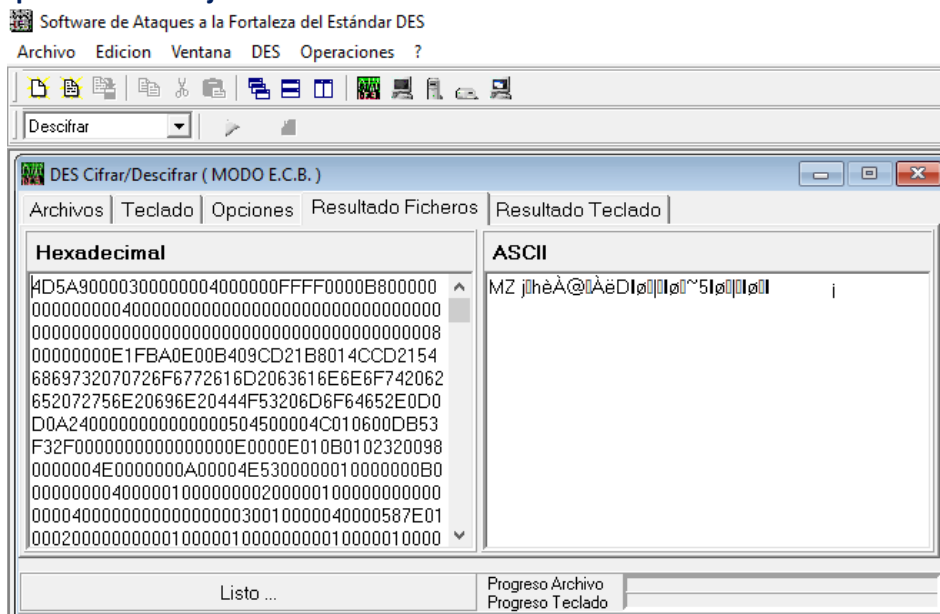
Software de Ataques a la Fortaleza del Estándar DES

Archivo Edicion Ventana DES Operaciones ?

Descifrar

DES Cifrar/Descifrar ( MODO E.C.B. )

Archivos | Teclado | Opciones | Resultado Ficheros | Resultado Teclado

| Hexadecimal | ASCII |
|---|---|
| 4D5A90000300000004000000FFFF0000B800000 0000000004000000000000000000000000000000 0000000000000000000000000000000000000008 00000000E1FBA0E00B409CD21B8014CCD2154 6869732070726F6772616D2063616E6E6F742062 652072756E20696E20444F53206D6F64652E0D0D D0A2400000000000000504500004C010600DB53 F32F0000000000000000E0000E010B0102320098 0000004E0000000A00004E530000001000000B0 00000000400000010000000020000001000000000 0000400000000000000003001000004000058 7E01 00020000000000001000001000000000100000100000 | MZ j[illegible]hèÀ@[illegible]ÀëDIø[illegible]I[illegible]Iø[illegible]~5Iø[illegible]Iø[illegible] ¡ |

Listo ...

Progreso Archivo
Progreso Teclado